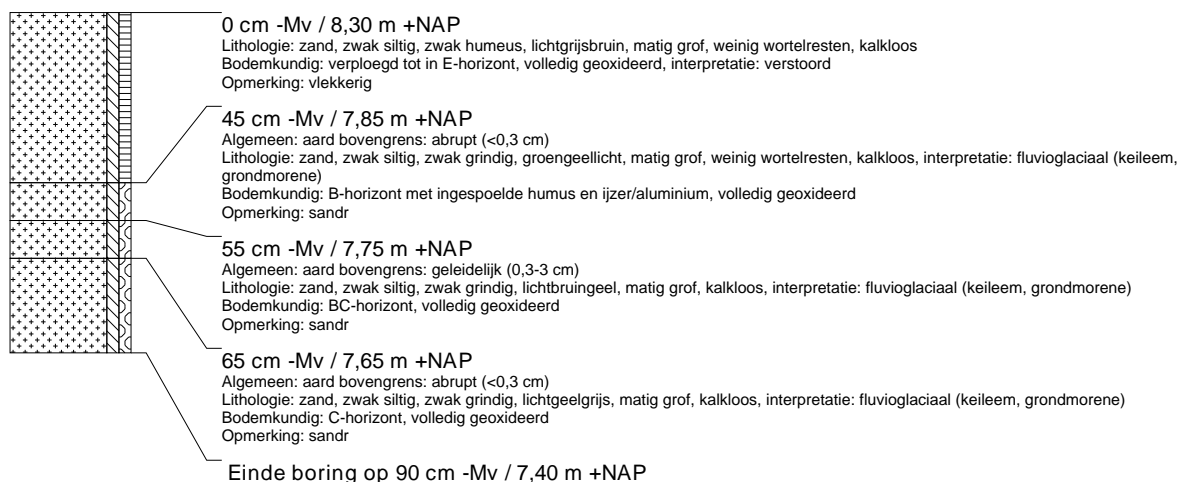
0 cm -Mv / 8,30 m +NAP
Lithologie: zand, zwak siltig, zwak humeus, lichtgrijsbruin, matig grof, weinig wortelresten, kalkloos
Bodemkundig: verploegd tot in E-horizont, volledig geoxideerd, interpretatie: verstoord
Opmerking: vlekkerig

45 cm -Mv / 7,85 m +NAP
Algemeen: aard bovengrens: abrupt (<0,3 cm)
Lithologie: zand, zwak siltig, zwak grindig, groengeellicht, matig grof, weinig wortelresten, kalkloos, interpretatie: fluvioglaciaal (keileem, grondmorene)
Bodemkundig: B-horizont met ingespoelde humus en ijzer/aluminium, volledig geoxideerd
Opmerking: sandr

55 cm -Mv / 7,75 m +NAP
Algemeen: aard bovengrens: geleidelijk (0,3-3 cm)
Lithologie: zand, zwak siltig, zwak grindig, lichtbruingeel, matig grof, kalkloos, interpretatie: fluvioglaciaal (keileem, grondmorene)
Bodemkundig: BC-horizont, volledig geoxideerd
Opmerking: sandr

65 cm -Mv / 7,65 m +NAP
Algemeen: aard bovengrens: abrupt (<0,3 cm)
Lithologie: zand, zwak siltig, zwak grindig, lichtgeelgrijs, matig grof, kalkloos, interpretatie: fluvioglaciaal (keileem, grondmorene)
Bodemkundig: C-horizont, volledig geoxideerd
Opmerking: sandr

Einde boring op 90 cm -Mv / 7,40 m +NAP